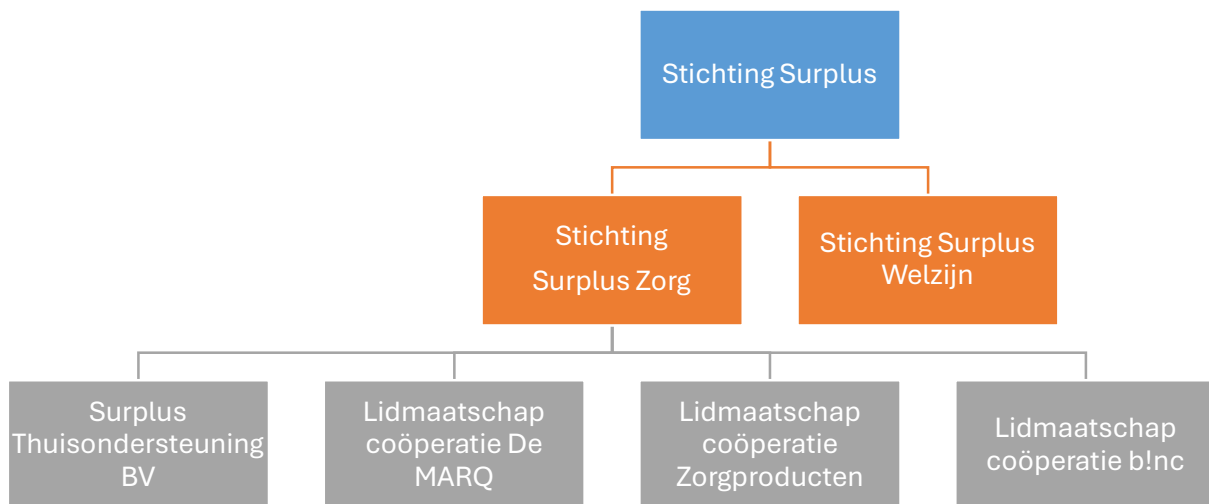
Stichting Surplus

Stichting Surplus Zorg

Stichting Surplus Welzijn

Surplus Thuisondersteuning BV

Lidmaatschap coöperatie De MARQ

Lidmaatschap coöperatie Zorgproducten

Lidmaatschap coöperatie b!nc